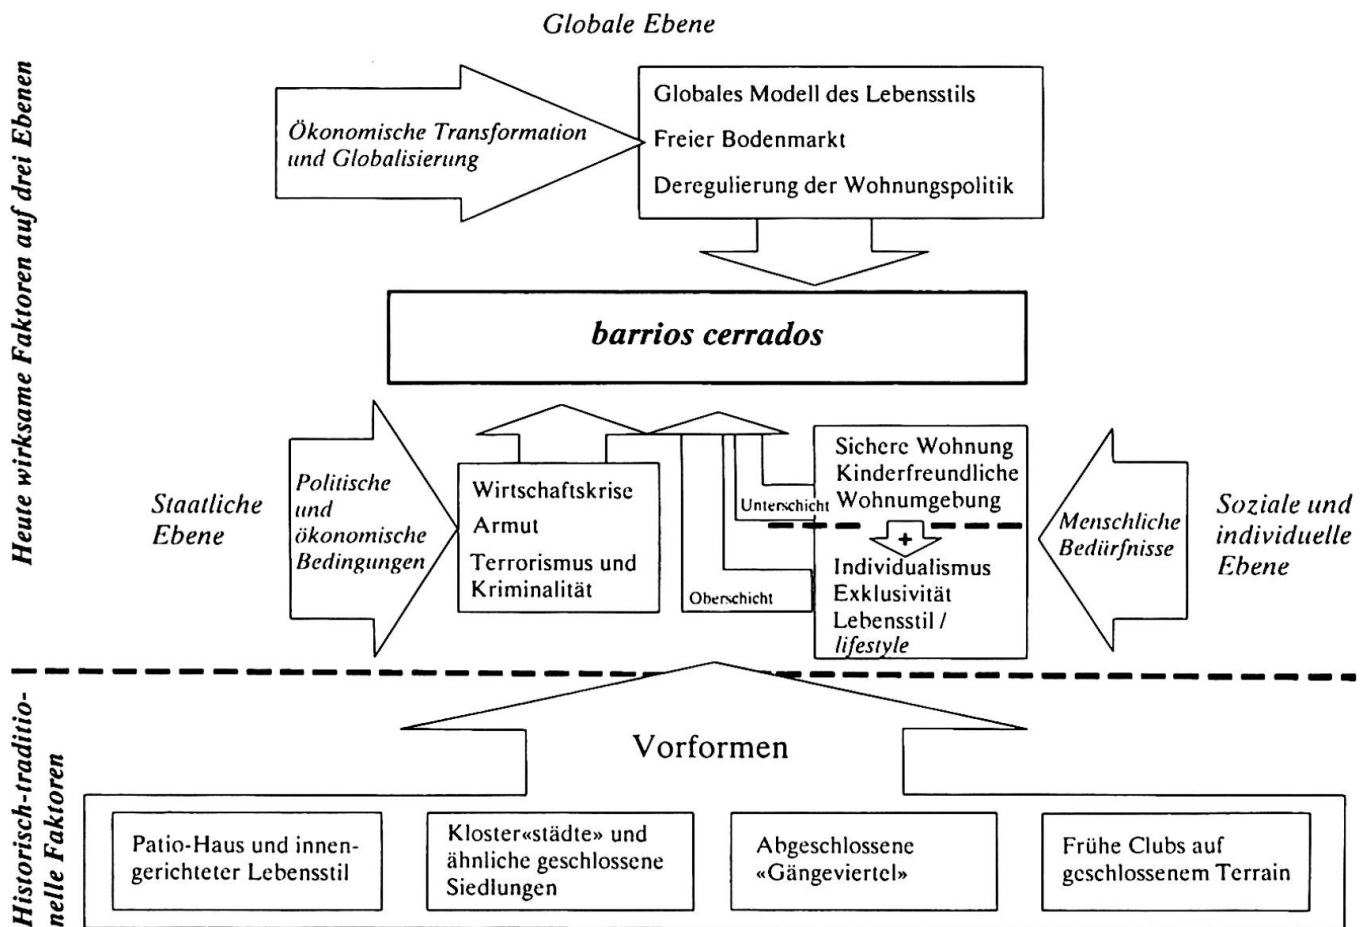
Heute wirksame Faktoren auf drei Ebenen

Globale Ebene

Ökonomische Transformation und Globalisierung

Globales Modell des Lebensstils
Freier Bodenmarkt
Deregulierung der Wohnungspolitik

barrios cerrados

Staatliche Ebene

Politische und ökonomische Bedingungen

Wirtschaftskrise
Armut
Terrorismus und Kriminalität

Unterschicht

Oberschicht

Sichere Wohnung
Kinderfreundliche Wohnumgebung

+

Individualismus
Exklusivität
Lebensstil / lifestyle

Menschliche Bedürfnisse

Soziale und individuelle Ebene

Historisch-traditionelle Faktoren

Vorformen

Patio-Haus und innengerichteter Lebensstil

Kloster«städte» und ähnliche geschlossene Siedlungen

Abgeschlossene «Gängeviertel»

Frühe Clubs auf geschlossenem Terrain